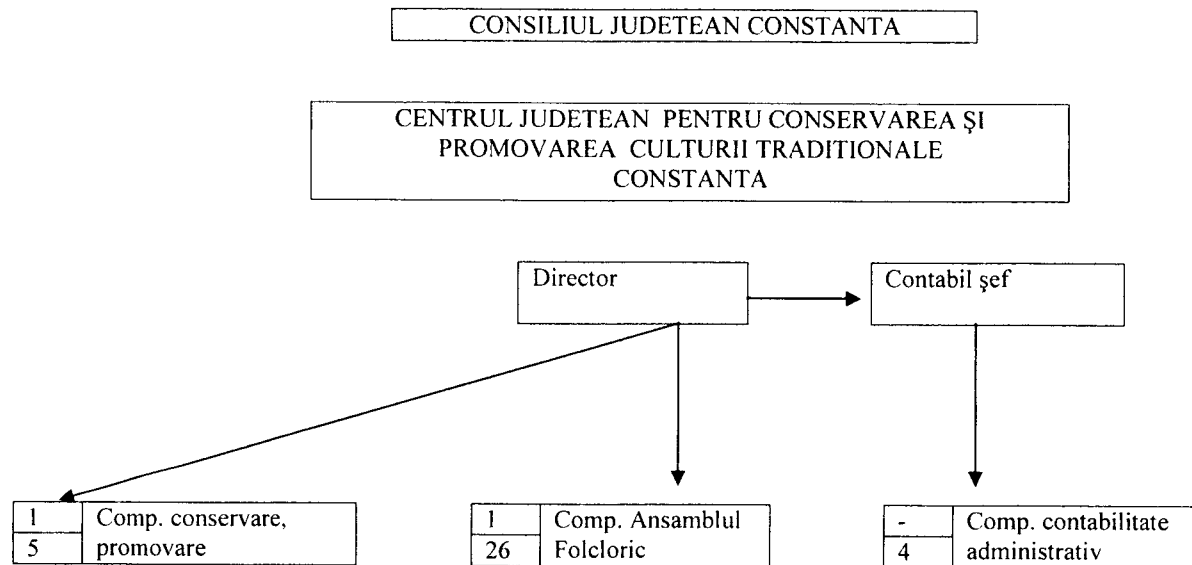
CONSILIUL JUDETEAN CONSTANTA

CENTRUL JUDETEAN PENTRU CONSERVAREA ŞI PROMOVAREA CULTURII TRADITIONALE CONSTANTA

Director

Contabil şef

| 1 | Comp. conservare, |
|---|---|
| 5 | promovare |

| 1 | Comp. Ansamblul |
|---|---|
| 26 | Folcloric |

| - | Comp. contabilitate |
|---|---|
| 4 | administrativ |